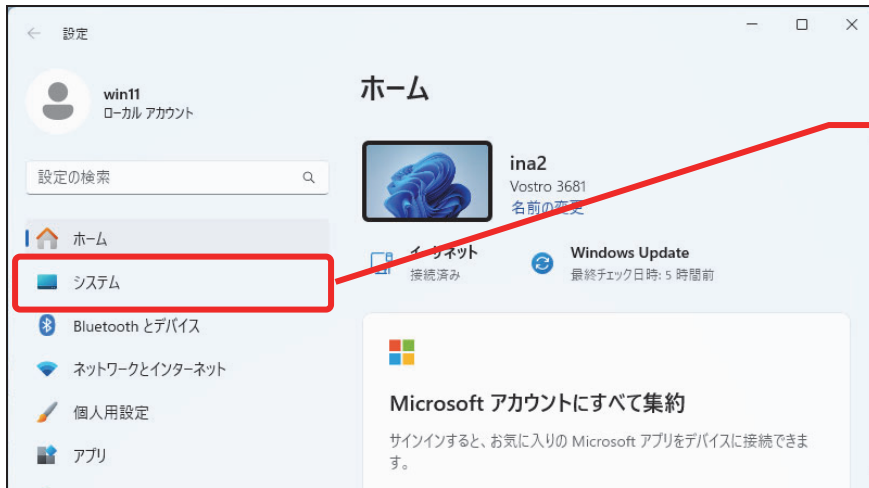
設定

win11
ローカル アカウント

設定の検索

ホーム

システム

Bluetooth とデバイス

ネットワークとインターネット

個人用設定

アプリ

ホーム

ina2
Vostro 3681
名前の変更

イ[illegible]ネット
接続済み

Windows Update
最終チェック日時: 5 時間前

Microsoft アカウントにすべて集約

サインインすると、お気に入りの Microsoft アプリをデバイスに接続できます。